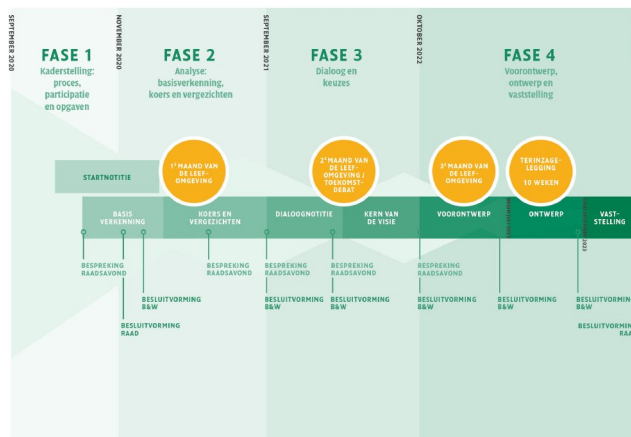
SEPTEMBER 2020

FASE 1
Kaderstelling: proces, participatie en opgaven

NOVEMBER 2020

FASE 2
Analyse: basisverkenning, koers en vergezichten

SEPTEMBER 2021

FASE 3
Dialoog en keuzes

OKTOBER 2022

FASE 4
Voorontwerp, ontwerp en vaststelling

STARTNOTITIE

1e MAAND VAN DE LEEFOMGEVING

2e MAAND VAN DE LEEFOMGEVING / TOEKOMSTDEBAT

3e MAAND VAN DE LEEFOMGEVING

TERINZAGELEGGING 10 WEKEN

BASIS VERKENNING

KOERS EN VERGEZICHTEN

DIALOOGNOTITIE

KERN VAN DE VISIE

VOORONTWERP

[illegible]

ONTWERP

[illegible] 2023

VASTSTELLING

BESPREKING RAADSAVOND

BESLUITVORMING RAAD

BESLUITVORMING B&W

BESPREKING RAADSAVOND

BESPREKING RAADSAVOND

BESLUITVORMING B&W

BESPREKING RAADSAVOND

BESLUITVORMING B&W

BESPREKING RAADSAVOND

BESLUITVORMING B&W

BESLUITVORMING B&W

BESLUITVORMING B&W

BESLUITVORMING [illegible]